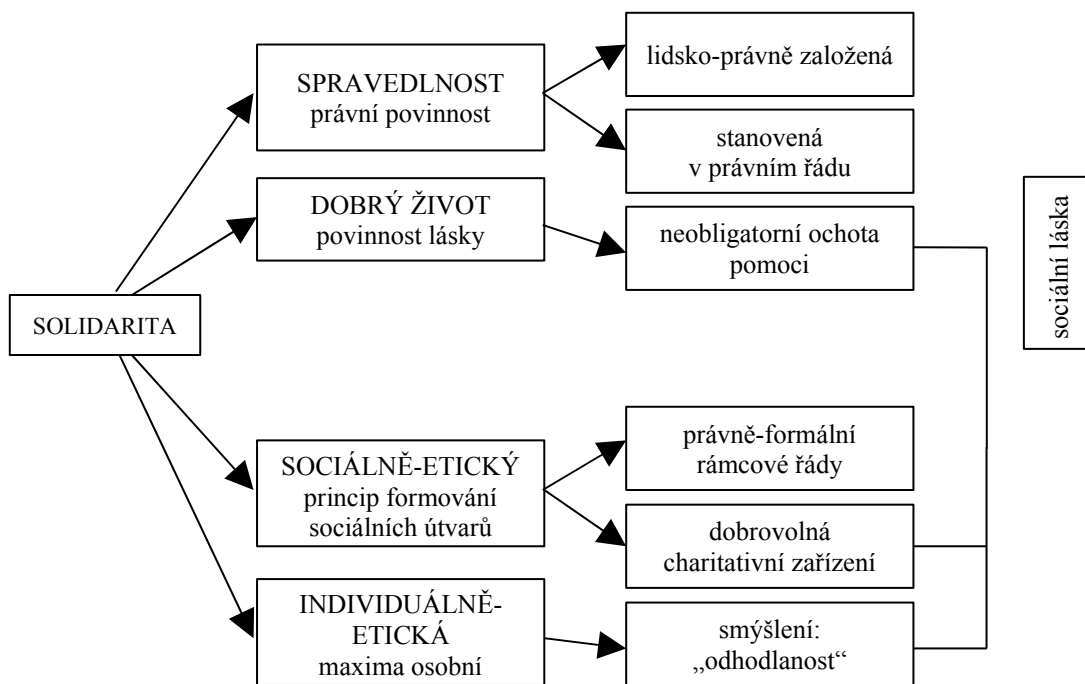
SOLIDARITA

SPRAVEDLNOST
právní povinnost

lidsko-právně založená

stanovená
v právním řádu

DOBRÝ ŽIVOT
povinnost lásky

neobligatorní ochota
pomoci

sociální láska

SOCIÁLNĚ-ETICKÝ
princip formování
sociálních útvarů

právně-formální
rámcové řády

dobrovolná
charitativní zařízení

INDIVIDUÁLNĚ-
ETICKÁ
maxima osobní

smýšlení:
„odhodlanost“